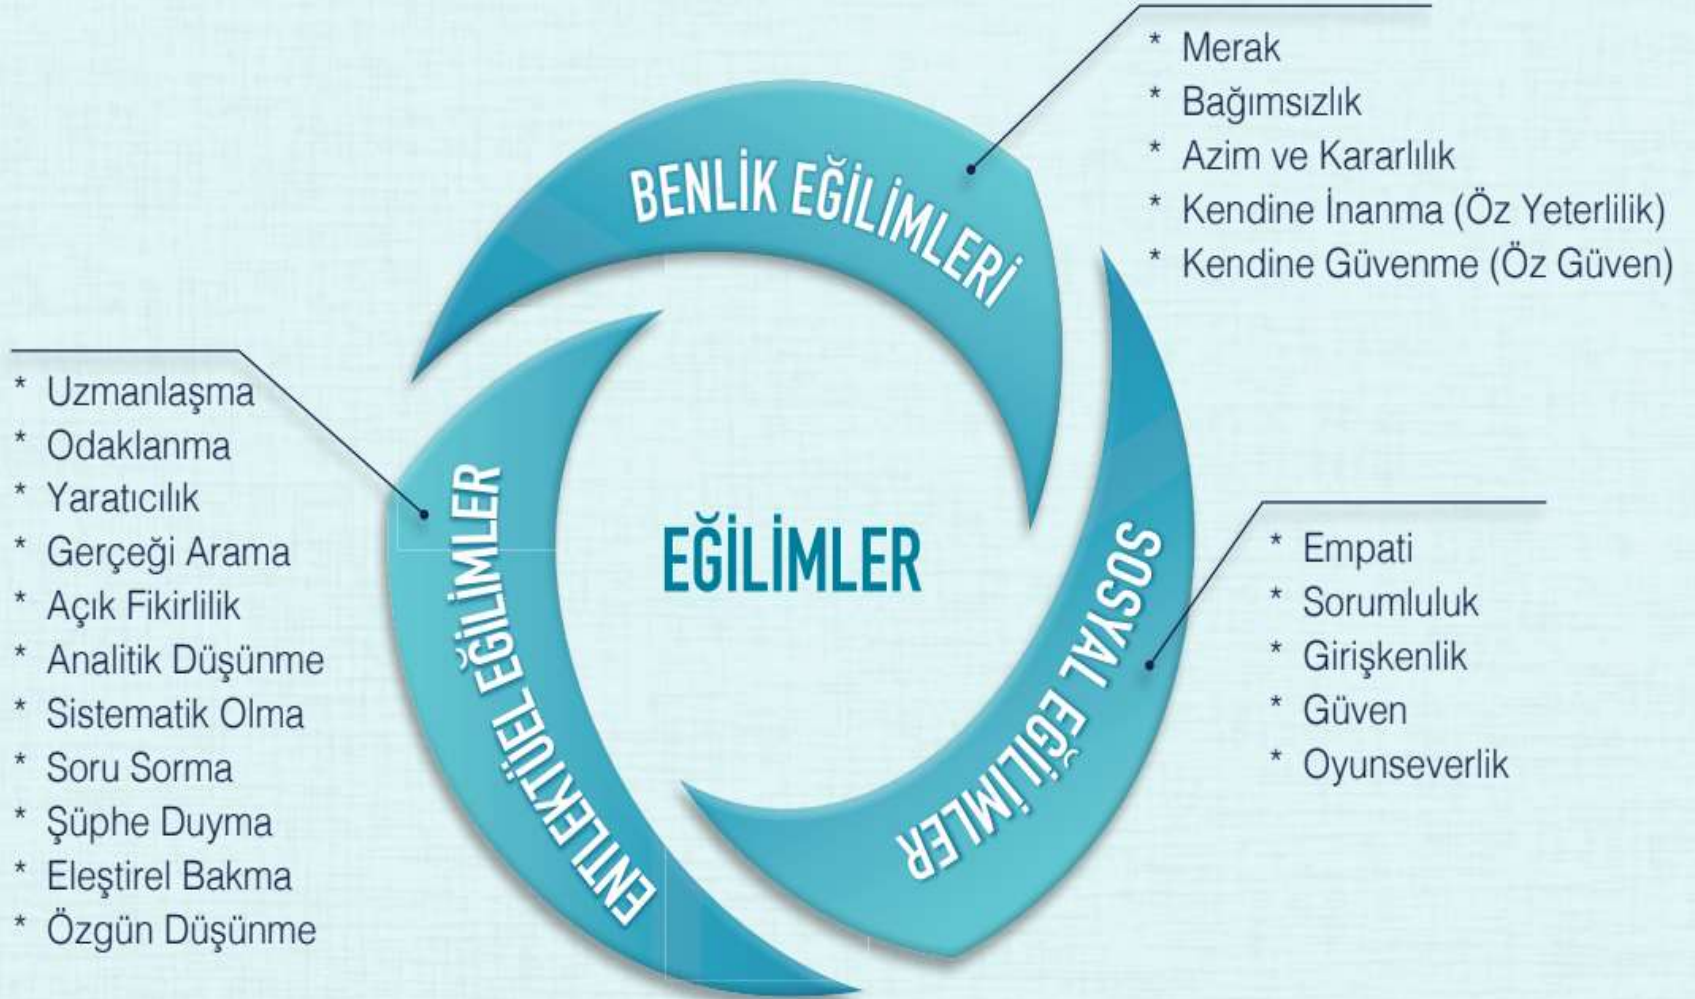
BENLİK EĞİLİMLERİ

* Merak
* Bağımsızlık
* Azim ve Kararlılık
* Kendine İnanma (Öz Yeterlilik)
* Kendine Güvenme (Öz Güven)

EĞİLİMLER

ENTLEKTÜEL EĞİLİMLER

* Uzmanlaşma
* Odaklanma
* Yaratıcılık
* Gerçeği Arama
* Açık Fikirlilik
* Analitik Düşünme
* Sistematik Olma
* Soru Sorma
* Şüphe Duyma
* Eleştirel Bakma
* Özgün Düşünme

SOSYAL EĞİLİMLER

* Empati
* Sorumluluk
* Girişkenlik
* Güven
* Oyunseverlik